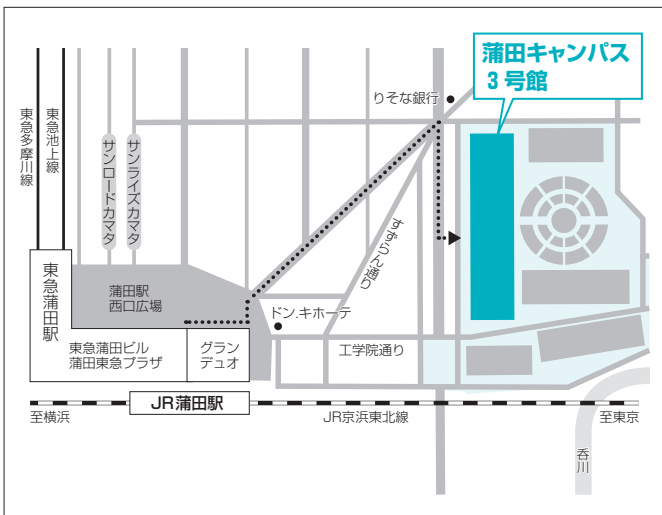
蒲田キャンパス
3 号館

りそな銀行

東急多摩川線

東急池上線

サンロードカマタ

サンライズカマタ

すずらん通り

東急蒲田駅

蒲田駅
西口広場

ドン.キホーテ

東急蒲田ビル
蒲田東急プラザ

グラン
デュオ

工学院通り

至横浜

JR蒲田駅

JR京浜東北線

至東京

呑川